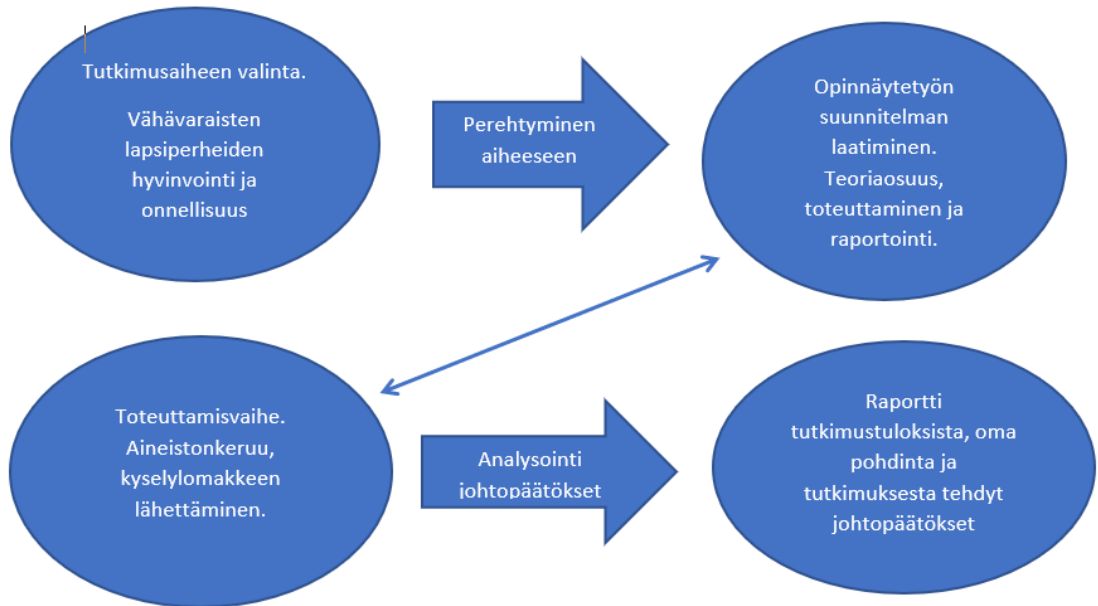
Tutkimusaiheen valinta.

Vähävaraisten lapsiperheiden hyvinvointi ja onnellisuus

Perehtyminen aiheeseen

Opinnäytetyön suunnitelman laatiminen. Teoriaosuus, toteuttaminen ja raportointi.

Toteuttamisvaihe. Aineistonkeruu, kyselylomakkeen lähettäminen.

Analysointi johtopäätökset

Raportti tutkimustuloksista, oma pohdinta ja tutkimuksesta tehdyt johtopäätökset